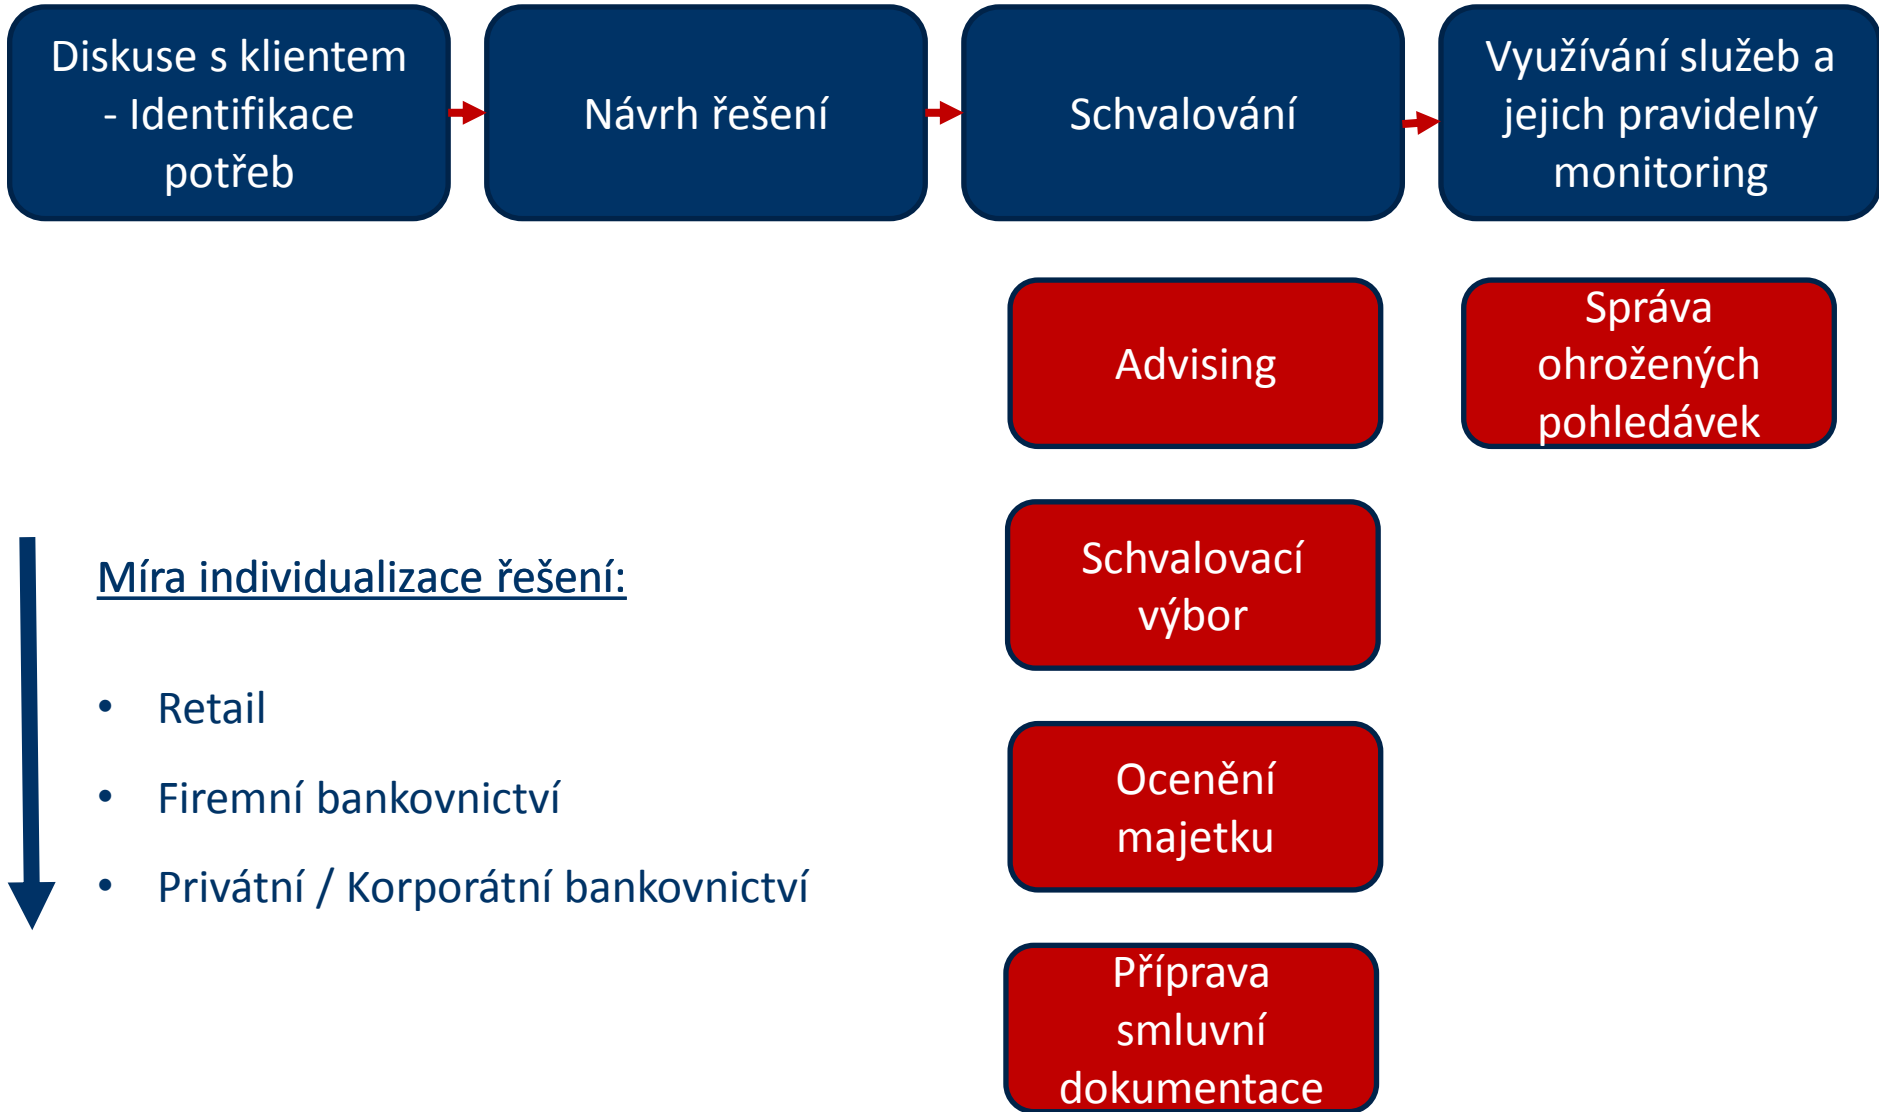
Diskuse s klientem - Identifikace potřeb

Návrh řešení

Schvalování

Využívání služeb a jejich pravidelný monitoring

Advising

Správa ohrožených pohledávek

Schvalovací výbor

Ocenění majetku

Příprava smluvní dokumentace

Míra individualizace řešení:

• Retail
• Firemní bankovnictví
• Privátní / Korporátní bankovnictví